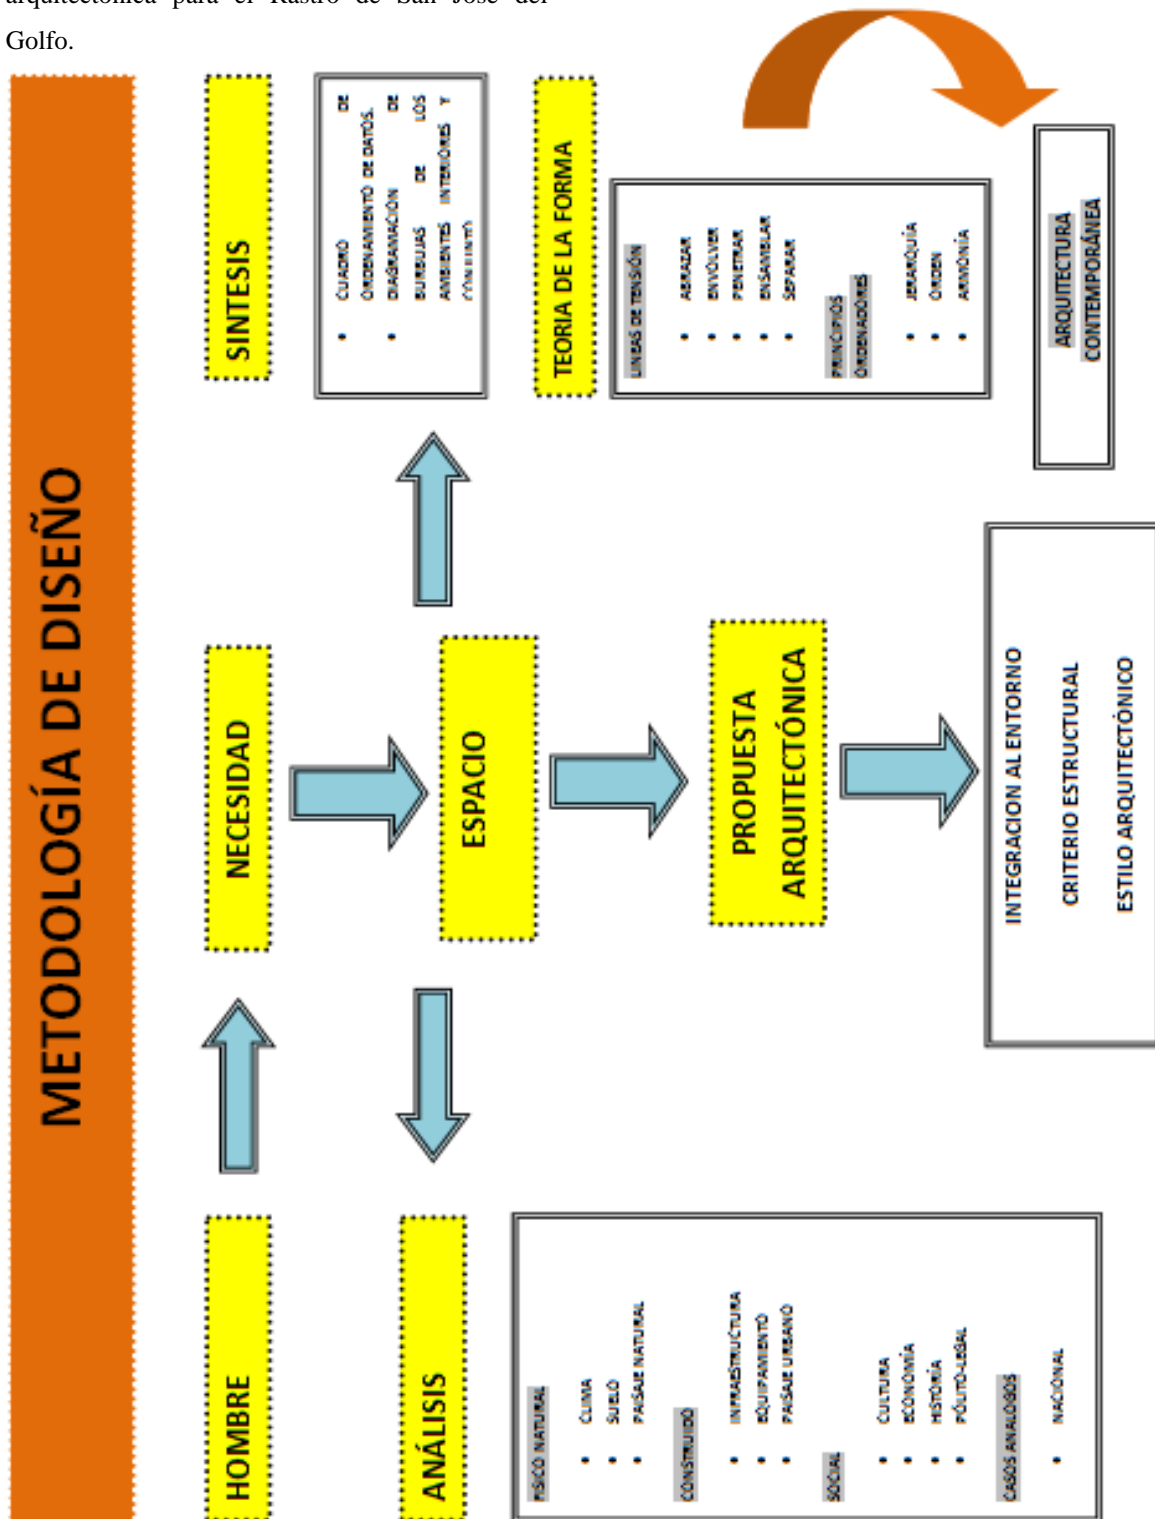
arquitectónica para el Rastro de San José del Golfo.

METODOLOGÍA DE DISEÑO

HOMBRE

NECESIDAD

ESPACIO

SINTESIS

ANÁLISIS

FÍSICO NATURAL
- CLIMA
- SUELO
- PAISAJE NATURAL

CONSTRUIDO
- INFRAESTRUCTURA
- EQUIPAMIENTO
- PAISAJE URBANO

SOCIAL
- CULTURA
- ECONOMÍA
- HISTORIA
- POLITÍCO-LEGAL

CASOS ANALOGOS
- NACIONAL

- CUADRO DE ORDENAMIENTO DE DATOS.
- DIAGRAMACIÓN DE BURBUJAS DE LOS AMBIENTES INTERIORES Y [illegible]

TEORIA DE LA FORMA

LINEAS DE TENSIÓN
- ABRAZAR
- ENVOLVER
- PENETRAR
- ENSAMBLAR
- SEPARAR

PRINCIPIOS ORDENADORES
- JERARQUÍA
- ORDEN
- ARMONÍA

PROPUESTA ARQUITECTÓNICA

INTEGRACION AL ENTORNO

CRITERIO ESTRUCTURAL

ESTILO ARQUITECTÓNICO

ARQUITECTURA CONTEMPORÁNEA